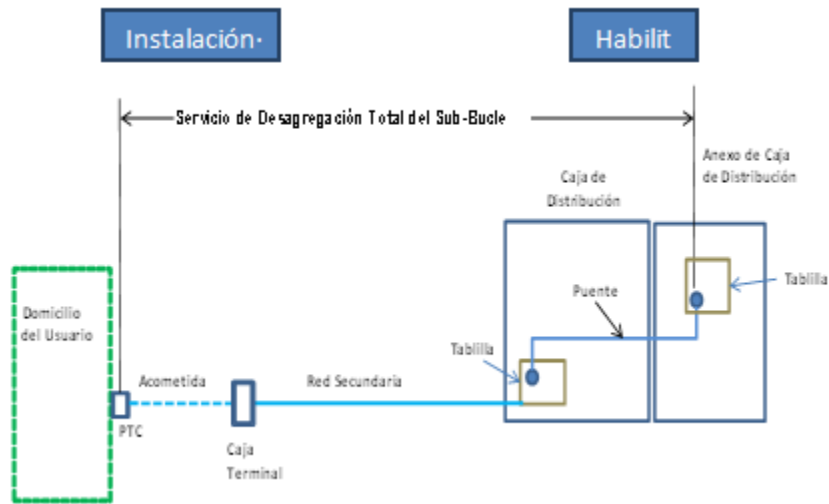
Instalación·

Habilit

Servicio de Desagregación Total del Sub-Bucle

Caja de Distribución

Anexo de Caja de Distribución

Tablilla

Puente

Domicilio del Usuario

Tablilla

Acometida

Red Secundaria

PTC

Caja Terminal